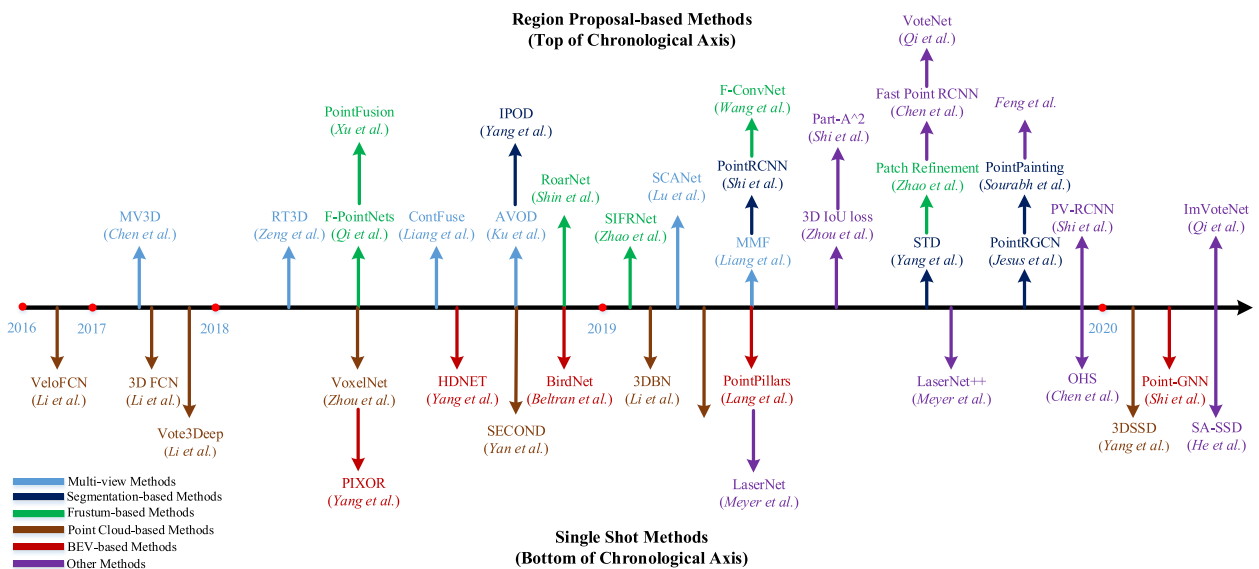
Region Proposal-based Methods
(Top of Chronological Axis)

VoteNet
(Qi et al.)

Fast Point RCNN
(Chen et al.)

Feng et al.

F-ConvNet
(Wang et al.)

Part-A^2
(Shi et al.)

PointFusion
(Xu et al.)

IPOD
(Yang et al.)

PointRCNN
(Shi et al.)

Patch Refinement
(Zhao et al.)

PointPainting
(Sourabh et al.)

RoarNet
(Shin et al.)

SCANet
(Lu et al.)

MV3D
(Chen et al.)

RT3D
(Zeng et al.)

F-PointNets
(Qi et al.)

ContFuse
(Liang et al.)

AVOD
(Ku et al.)

SIFRNet
(Zhao et al.)

3D IoU loss
(Zhou et al.)

PV-RCNN
(Shi et al.)

ImVoteNet
(Qi et al.)

STD
(Yang et al.)

PointRGCN
(Jesus et al.)

MMF
(Liang et al.)

2016 2017 2018 2019 2020

VeloFCN
(Li et al.)

3D FCN
(Li et al.)

Vote3Deep
(Li et al.)

VoxelNet
(Zhou et al.)

HDNET
(Yang et al.)

BirdNet
(Beltran et al.)

3DBN
(Li et al.)

PointPillars
(Lang et al.)

LaserNet++
(Meyer et al.)

OHS
(Chen et al.)

Point-GNN
(Shi et al.)

SECOND
(Yan et al.)

3DSSD
(Yang et al.)

SA-SSD
(He et al.)

PIXOR
(Yang et al.)

LaserNet
(Meyer et al.)

Multi-view Methods
Segmentation-based Methods
Frustum-based Methods
Point Cloud-based Methods
BEV-based Methods
Other Methods

Single Shot Methods
(Bottom of Chronological Axis)